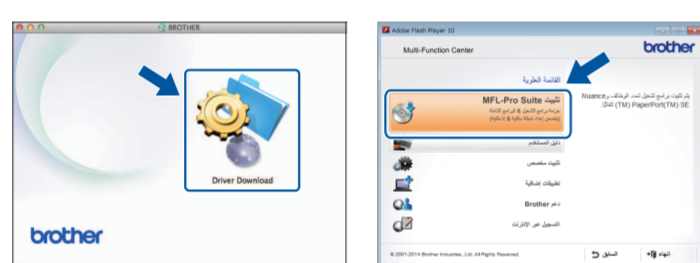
BROTHER

Driver Download

brother

Adobe Flash Player 10

Multi-Function Center

brother

القائمة العلوية

تثبيت MFL-Pro Suite

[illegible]

دليل المستخدم

تثبيت مخصص

تطبيقات إضافية

دعم Brother

التسجيل عبر الإنترنت

يتم تثبيت برامج التشغيل، أحد، الوظائف وNuance (TM) PaperPort(TM) SE

© 2001-2014 Brother Industries, Ltd. All Rights Reserved.

السابق

إنهاء